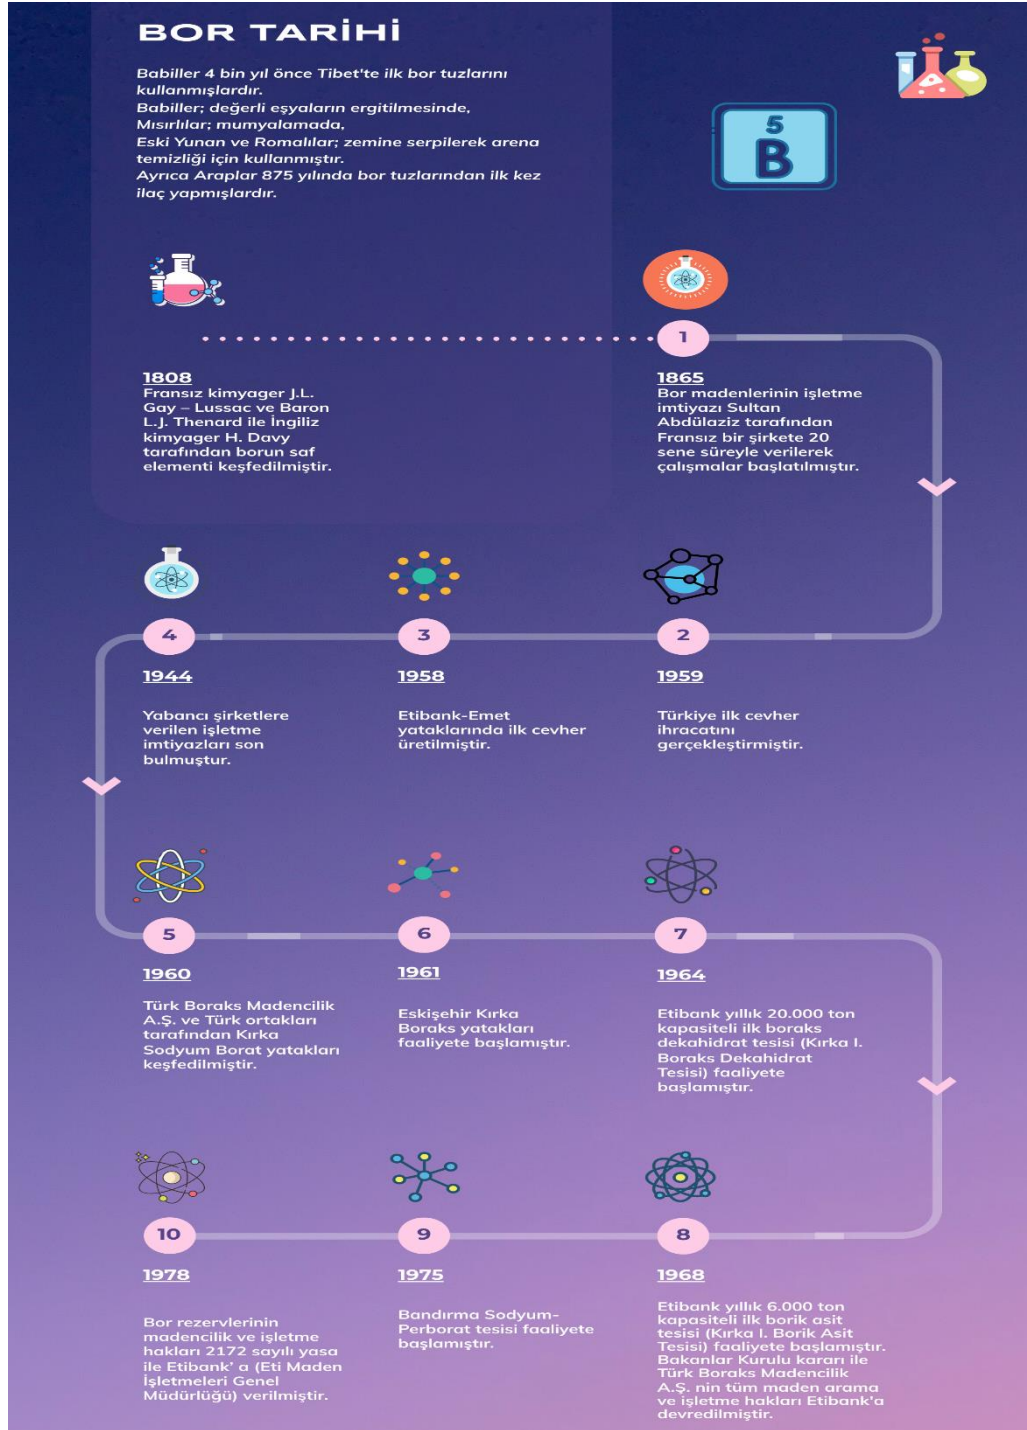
BOR TARİHİ

Babiller 4 bin yıl önce Tibet'te ilk bor tuzlarını kullanmışlardır.
Babiller; değerli eşyaların ergitilmesinde,
Mısırlılar; mumyalamada,
Eski Yunan ve Romalılar; zemine serpilerek arena temizliği için kullanmıştır.
Ayrıca Araplar 875 yılında bor tuzlarından ilk kez ilaç yapmışlardır.

5
B

1808
Fransız kimyager J.L. Gay – Lussac ve Baron L.J. Thenard ile İngiliz kimyager H. Davy tarafından borun saf elementi keşfedilmiştir.

1
1865
Bor madenlerinin işletme imtiyazı Sultan Abdülaziz tarafından Fransız bir şirkete 20 sene süreyle verilerek çalışmalar başlatılmıştır.

4
1944
Yabancı şirketlere verilen işletme imtiyazları son bulmuştur.

3
1958
Etibank-Emet yataklarında ilk cevher üretilmiştir.

2
1959
Türkiye ilk cevher ihracatını gerçekleştirmiştir.

5
1960
Türk Boraks Madencilik A.Ş. ve Türk ortakları tarafından Kırka Sodyum Borat yatakları keşfedilmiştir.

6
1961
Eskişehir Kırka Boraks yatakları faaliyete başlamıştır.

7
1964
Etibank yıllık 20.000 ton kapasiteli ilk boraks dekahidrat tesisi (Kırka I. Boraks Dekahidrat Tesisi) faaliyete başlamıştır.

10
1978
Bor rezervlerinin madencilik ve işletme hakları 2172 sayılı yasa ile Etibank' a (Eti Maden İşletmeleri Genel Müdürlüğü) verilmiştir.

9
1975
Bandırma Sodyum-Perborat tesisi faaliyete başlamıştır.

8
1968
Etibank yıllık 6.000 ton kapasiteli ilk borik asit tesisi (Kırka I. Borik Asit Tesisi) faaliyete başlamıştır. Bakanlar Kurulu kararı ile Türk Boraks Madencilik A.Ş. nin tüm maden arama ve işletme hakları Etibank'a devredilmiştir.